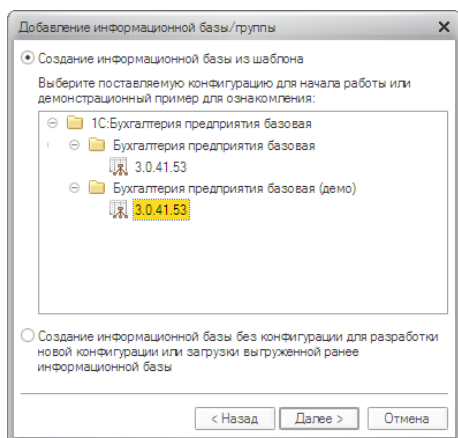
Добавление информационной базы/группы

Создание информационной базы из шаблона

Выберите поставляемую конфигурацию для начала работы или демонстрационный пример для ознакомления:

1С:Бухгалтерия предприятия базовая
Бухгалтерия предприятия базовая
3.0.41.53
Бухгалтерия предприятия базовая (демо)
3.0.41.53

Создание информационной базы без конфигурации для разработки новой конфигурации или загрузки выгруженной ранее информационной базы

< Назад
Далее >
Отмена